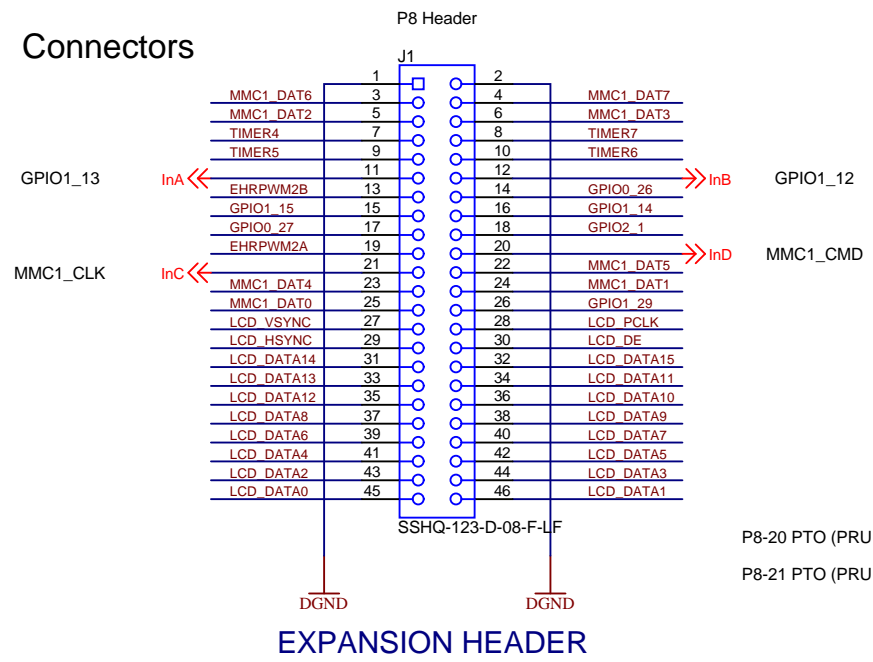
P8 Header

Connectors

J1

| | | | |
|---|---|---|---|
| | 1 | 2 | |
| MMC1_DAT6 | 3 | 4 | MMC1_DAT7 |
| MMC1_DAT2 | 5 | 6 | MMC1_DAT3 |
| TIMER4 | 7 | 8 | TIMER7 |
| TIMER5 | 9 | 10 | TIMER6 |
| | 11 | 12 | |
| EHRPWM2B | 13 | 14 | GPIO0_26 |
| GPIO1_15 | 15 | 16 | GPIO1_14 |
| GPIO0_27 | 17 | 18 | GPIO2_1 |
| EHRPWM2A | 19 | 20 | |
| | 21 | 22 | MMC1_DAT5 |
| MMC1_DAT4 | 23 | 24 | MMC1_DAT1 |
| MMC1_DAT0 | 25 | 26 | GPIO1_29 |
| LCD_VSYNC | 27 | 28 | LCD_PCLK |
| LCD_HSYNC | 29 | 30 | LCD_DE |
| LCD_DATA14 | 31 | 32 | LCD_DATA15 |
| LCD_DATA13 | 33 | 34 | LCD_DATA11 |
| LCD_DATA12 | 35 | 36 | LCD_DATA10 |
| LCD_DATA8 | 37 | 38 | LCD_DATA9 |
| LCD_DATA6 | 39 | 40 | LCD_DATA7 |
| LCD_DATA4 | 41 | 42 | LCD_DATA5 |
| LCD_DATA2 | 43 | 44 | LCD_DATA3 |
| LCD_DATA0 | 45 | 46 | LCD_DATA1 |

GPIO1_13 InA

InB GPIO1_12

InD MMC1_CMD

MMC1_CLK InC

SSHQ-123-D-08-F-LF

P8-20 PTO (PRU

P8-21 PTO (PRU

DGND

DGND

EXPANSION HEADER